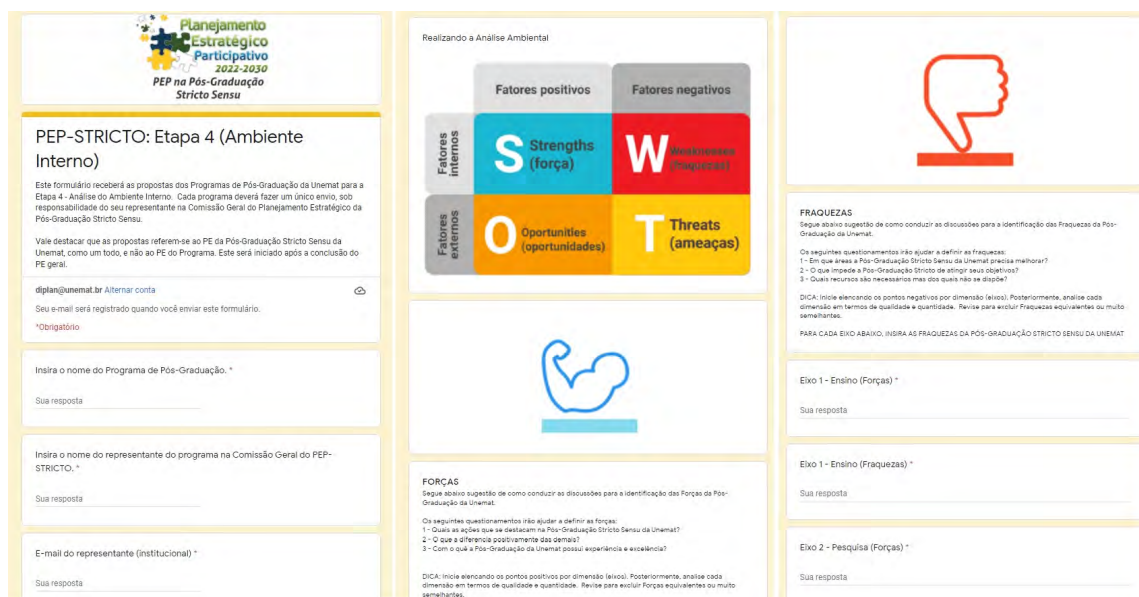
Planejamento Estratégico Participativo 2022-2030
PEP na Pós-Graduação Stricto Sensu

PEP-STRICTO: Etapa 4 (Ambiente Interno)

Este formulário receberá as propostas dos Programas de Pós-Graduação da Unemat para a Etapa 4 - Análise do Ambiente Interno. Cada programa deverá fazer um único envio, sob responsabilidade do seu representante na Comissão Geral do Planejamento Estratégico da Pós-Graduação Stricto Sensu.

Vale destacar que as propostas referem-se ao PE da Pós-Graduação Stricto Sensu da Unemat, como um todo, e não ao PE do Programa. Este será iniciado após a conclusão do PE geral.

diplan@unemat.br Alternar conta

Seu e-mail será registrado quando você enviar este formulário.

*Obrigatório

Insira o nome do Programa de Pós-Graduação. *

Sua resposta

Insira o nome do representante do programa na Comissão Geral do PEP-STRICTO. *

Sua resposta

E-mail do representante (institucional) *

Sua resposta

Realizando a Análise Ambiental

| | Fatores positivos | Fatores negativos |
|---|---|---|
| Fatores internos | S Strengths (força) | W Weaknesses (Fraquezas) |
| Fatores externos | O Oportunities (oportunidades) | T Threats (ameaças) |

FORÇAS
Segue abaixo sugestão de como conduzir as discussões para a identificação das Forças da Pós-Graduação da Unemat.

Os seguintes questionamentos irão ajudar a definir as forças:
1 - Quais as ações que se destacam na Pós-Graduação Stricto Sensu da Unemat?
2 - O que a diferencia positivamente das demais?
3 - Com o quê a Pós-Graduação da Unemat possui experiência e excelência?

DICA: Inicie elencando os pontos positivos por dimensão (eixos). Posteriormente, analise cada dimensão em termos de qualidade e quantidade. Revise para excluir Forças equivalentes ou muito semelhantes.

FRAQUEZAS
Segue abaixo sugestão de como conduzir as discussões para a identificação das Fraquezas da Pós-Graduação da Unemat.

Os seguintes questionamentos irão ajudar a definir as fraquezas:
1 - Em que áreas a Pós-Graduação Stricto Sensu da Unemat precisa melhorar?
2 - O que impede a Pós-Graduação Stricto de atingir seus objetivos?
3 - Quais recursos são necessários mas dos quais não se dispõe?

DICA: Inicie elencando os pontos negativos por dimensão (eixos). Posteriormente, analise cada dimensão em termos de qualidade e quantidade. Revise para excluir Fraquezas equivalentes ou muito semelhantes.

PARA CADA EIXO ABAIXO, INSIRA AS FRAQUEZAS DA PÓS-GRADUAÇÃO STRICTO SENSU DA UNEMAT

Eixo 1 - Ensino (Forças) *

Sua resposta

Eixo 1 - Ensino (Fraquezas) *

Sua resposta

Eixo 2 - Pesquisa (Forças) *

Sua resposta